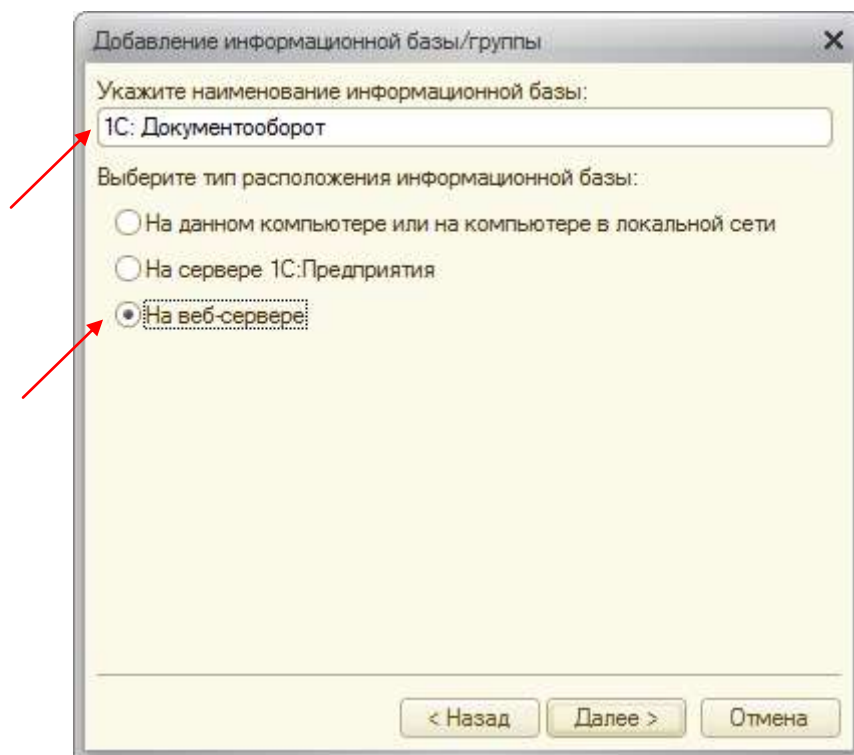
Добавление информационной базы/группы

Укажите наименование информационной базы:

1С: Документооборот

Выберите тип расположения информационной базы:

На данном компьютере или на компьютере в локальной сети

На сервере 1С:Предприятия

На веб-сервере

< Назад

Далее >

Отмена